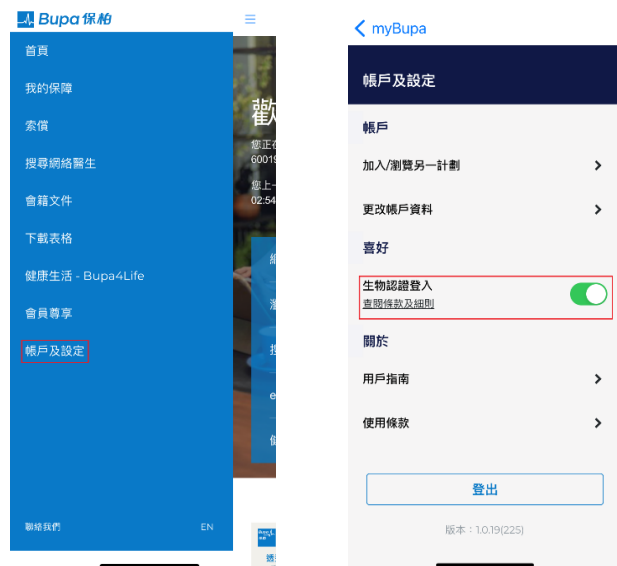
Bupa 保柏

首頁

我的保障

索償

搜尋網絡醫生

會籍文件

下載表格

健康生活 - Bupa4Life

會員尊享

帳戶及設定

聯絡我們

EN

歡

您正在
60019

您上一
02:54

< myBupa

帳戶及設定

帳戶

加入/瀏覽另一計劃

更改帳戶資料

喜好

生物認證登入

查閱條款及細則

關於

用戶指南

使用條款

登出

版本：1.0.19(225)